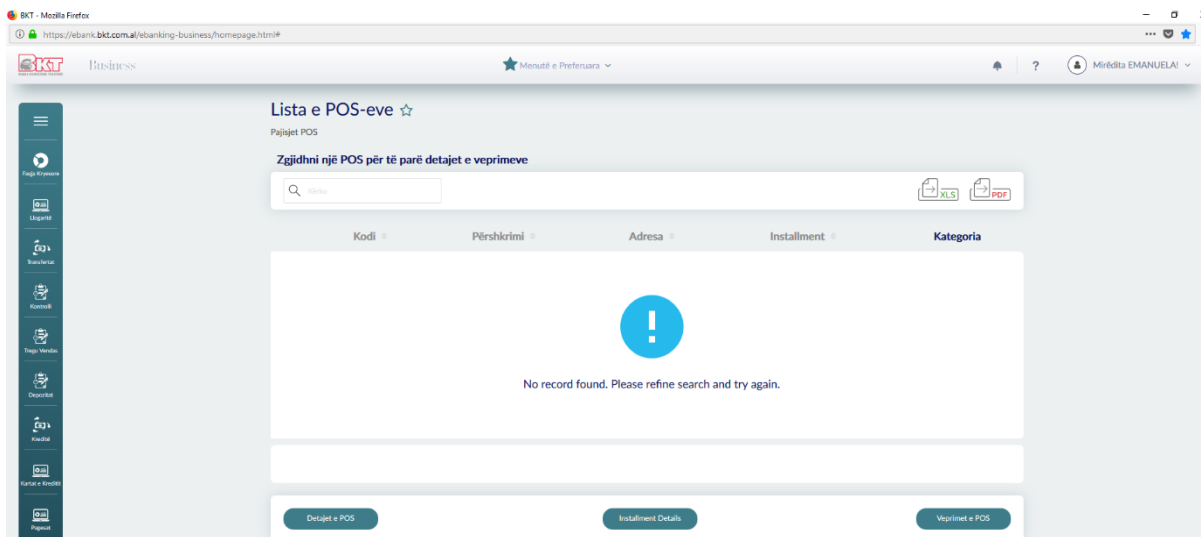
BKT - Mozilla Firefox

https://ebank.bkt.com.al/ebanking-business/homepage.html#

BKT Business

Menutë e Preferuara

?

Mirëdita EMANUELA!

Faqja Kryesore

Llogaritë

Transfertat

Kontrolli

Tregu Vendas

Depozitat

Kreditë

Kartat e Kreditit

Pagesat

Lista e POS-eve ☆

Pajisjet POS

Zgjidhni një POS për të parë detajet e veprimeve

Kërko

XLS

PDF

| Kodi | Përshkrimi | Adresa | Installment | Kategoria |
|---|---|---|---|---|

!

No record found. Please refine search and try again.

Detajet e POS

Installment Details

Veprimet e POS